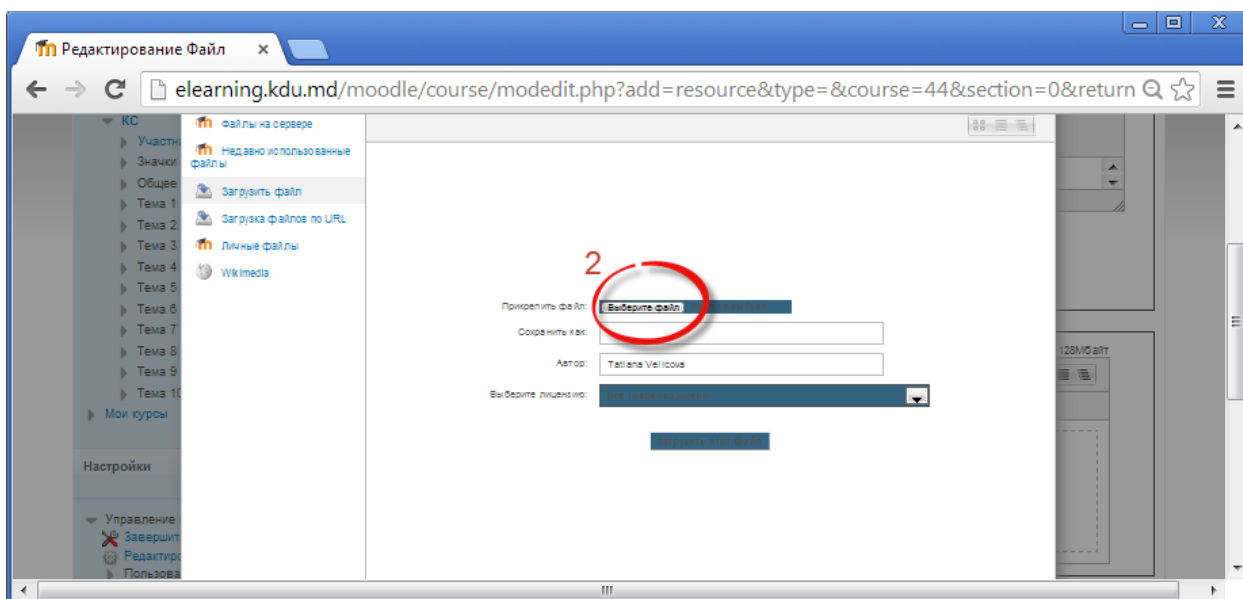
Редактирование Файл ×

elearning.kdu.md/moodle/course/modedit.php?add=resource&type=&course=44&section=0&return

КС
Участни
Значки
Общее
Тема 1
Тема 2
Тема 3
Тема 4
Тема 5
Тема 6
Тема 7
Тема 8
Тема 9
Тема 10
Мои курсы

Настройки

Управление
Заверши
Редактир
Пользова

Файлы на сервере
Недавно использованные файлы
Загрузить файл
Загрузка файлов по URL
Личные файлы
Wikimedia

2

Прикрепить файл: Выберите файл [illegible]
Сохранить как:
Автор: Tatiana Velicova
Выберите лицензию: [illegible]

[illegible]

128Мбайт

III